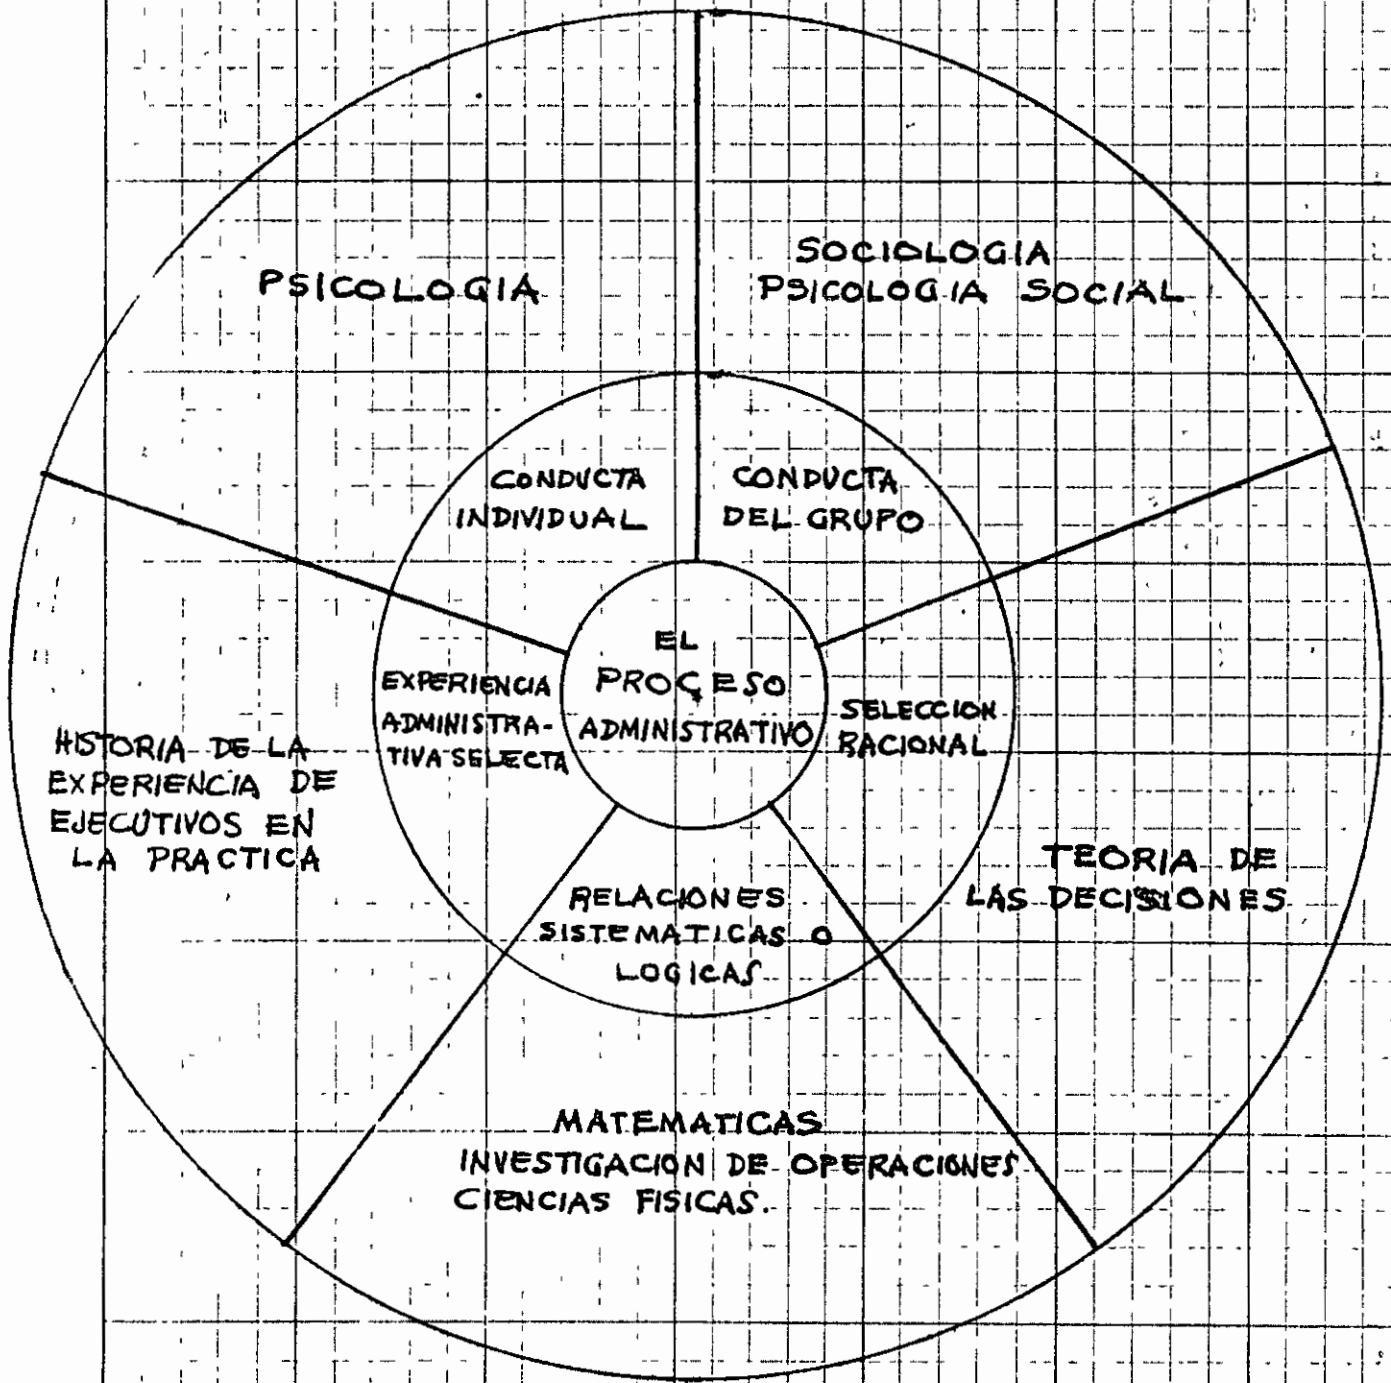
PSICOLOGIA

SOCIOLOGIA
PSICOLOGIA SOCIAL

CONDUCTA INDIVIDUAL

CONDUCTA DEL GRUPO

EL PROÇESO ADMINISTRATIVO

EXPERIENCIA ADMINISTRATIVA SELECTA

SELECCION RACIONAL

HISTORIA DE LA EXPERIENCIA DE EJECUTIVOS EN LA PRACTICA

TEORIA DE LAS DECISIONES

RELACIONES SISTEMATICAS O LOGICAS

MATEMATICAS
INVESTIGACION DE OPERACIONES
CIENCIAS FISICAS.